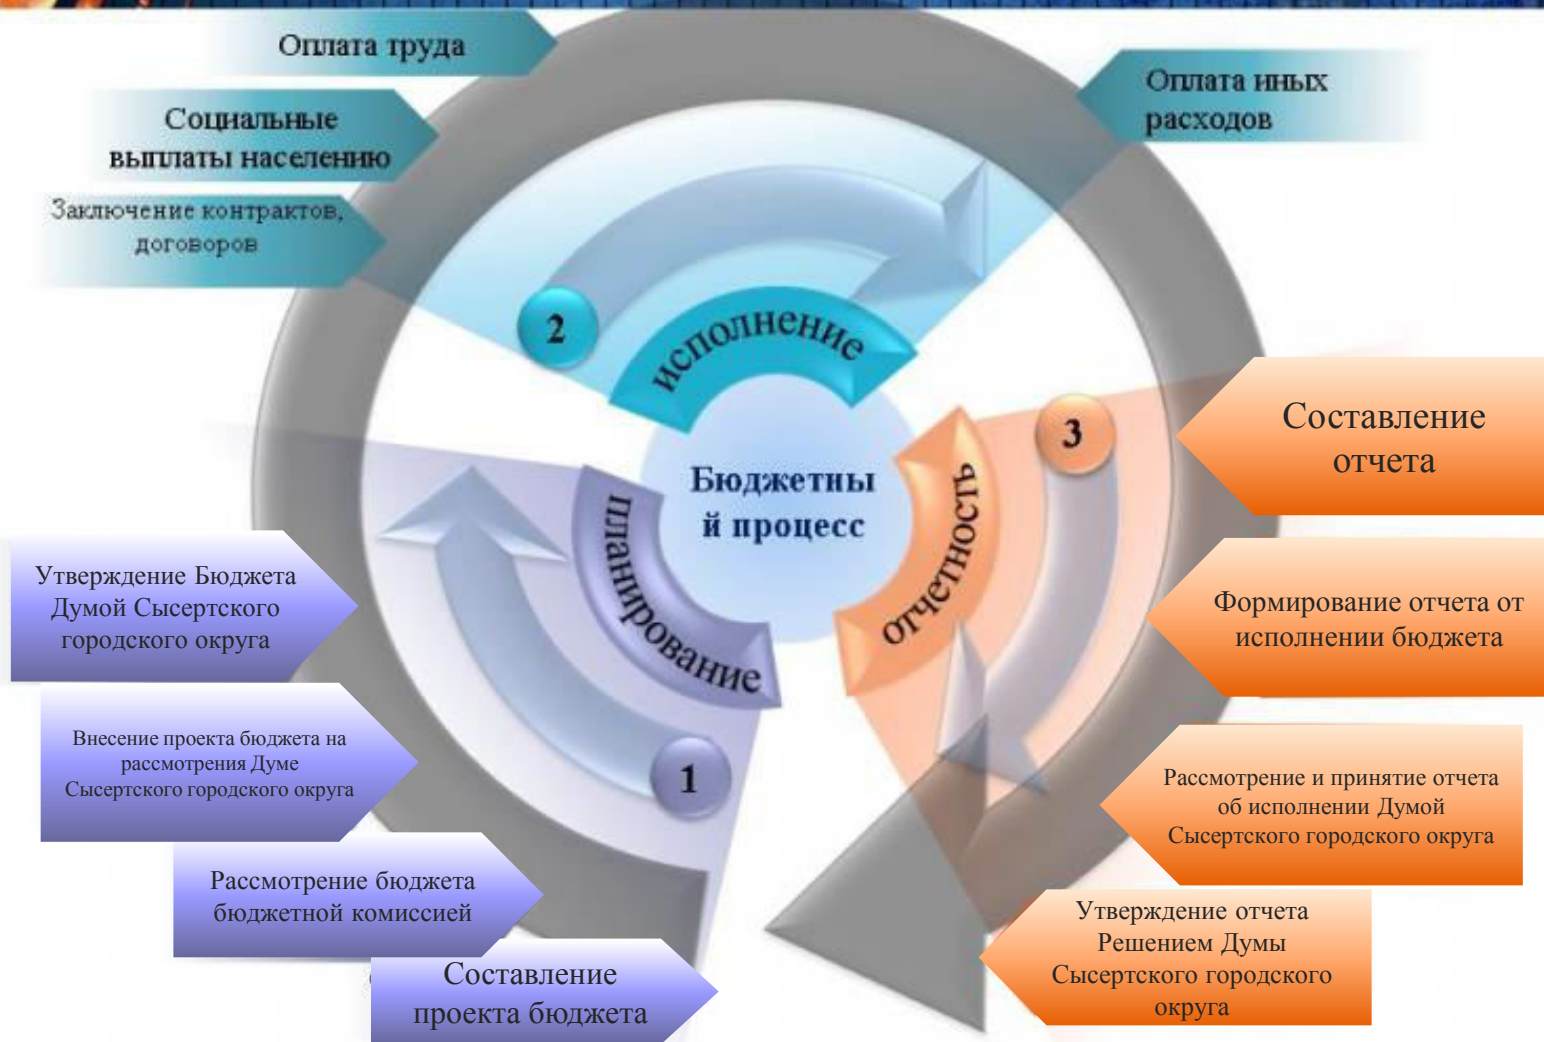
Оплата труда

Социальные выплаты населению

Заключение контрактов, договоров

Оплата иных расходов

2

исполнение

Бюджетны й процесс

планирование

отчетность

3

1

Составление отчета

Формирование отчета от исполнении бюджета

Рассмотрение и принятие отчета об исполнении Думой Сысертского городского округа

Утверждение отчета Решением Думы Сысертского городского округа

Утверждение Бюджета Думой Сысертского городского округа

Внесение проекта бюджета на рассмотрения Думе Сысертского городского округа

Рассмотрение бюджета бюджетной комиссией

Составление проекта бюджета